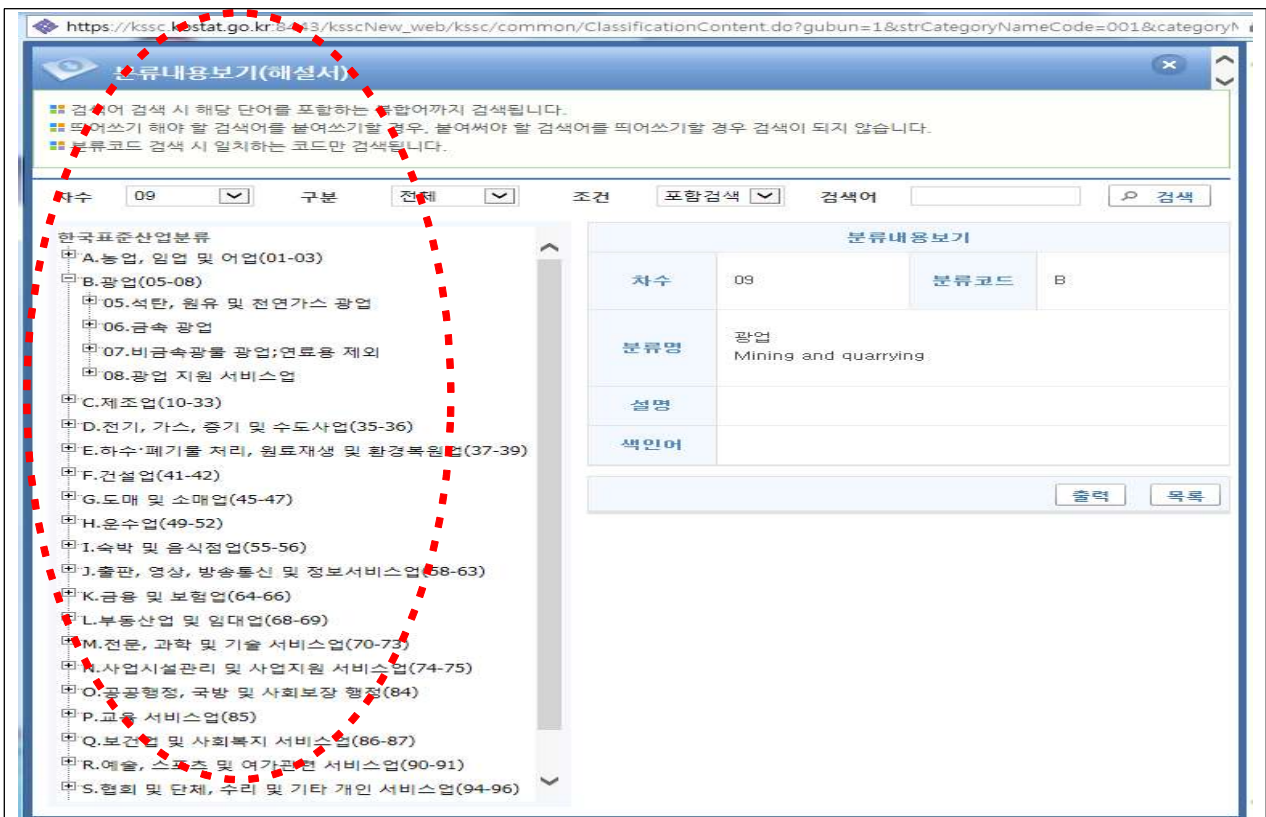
https://kssc.kostat.go.kr:8443/ksscNew_web/kssc/common/ClassificationContent.do?gubun=1&strCategoryNameCode=001&categoryN

분류내용보기(해설서)

검색어 검색 시 해당 단어를 포함하는 복합어까지 검색됩니다.
띄어쓰기 해야 할 검색어를 붙여쓰기할 경우, 붙여써야 할 검색어를 띄어쓰기를 할 경우 검색이 되지 않습니다.
분류코드 검색 시 일치하는 코드만 검색됩니다.

차수 09 구분 전체 조건 포함검색 검색어 검색

한국표준산업분류
A.농업, 임업 및 어업(01-03)
B.광업(05-08)
05.석탄, 원유 및 천연가스 광업
06.금속 광업
07.비금속광물 광업;연료용 제외
08.광업 지원 서비스업
C.제조업(10-33)
D.전기, 가스, 증기 및 수도사업(35-36)
E.하수·폐기물 처리, 원료재생 및 환경복원업(37-39)
F.건설업(41-42)
G.도매 및 소매업(45-47)
H.운수업(49-52)
I.숙박 및 음식점업(55-56)
J.출판, 영상, 방송통신 및 정보서비스업(58-63)
K.금융 및 보험업(64-66)
L.부동산업 및 임대업(68-69)
M.전문, 과학 및 기술 서비스업(70-73)
N.사업시설관리 및 사업지원 서비스업(74-75)
O.공공행정, 국방 및 사회보장 행정(84)
P.교육 서비스업(85)
Q.보건업 및 사회복지 서비스업(86-87)
R.예술, 스포츠 및 여가관련 서비스업(90-91)
S.협회 및 단체, 수리 및 기타 개인 서비스업(94-96)

분류내용보기

| 차수 | 09 | 분류코드 | B |
|---|---|---|---|
| 분류명 | 광업<br>Mining and quarrying | | |
| 설명 | | | |
| 색인어 | | | |

출력 목록